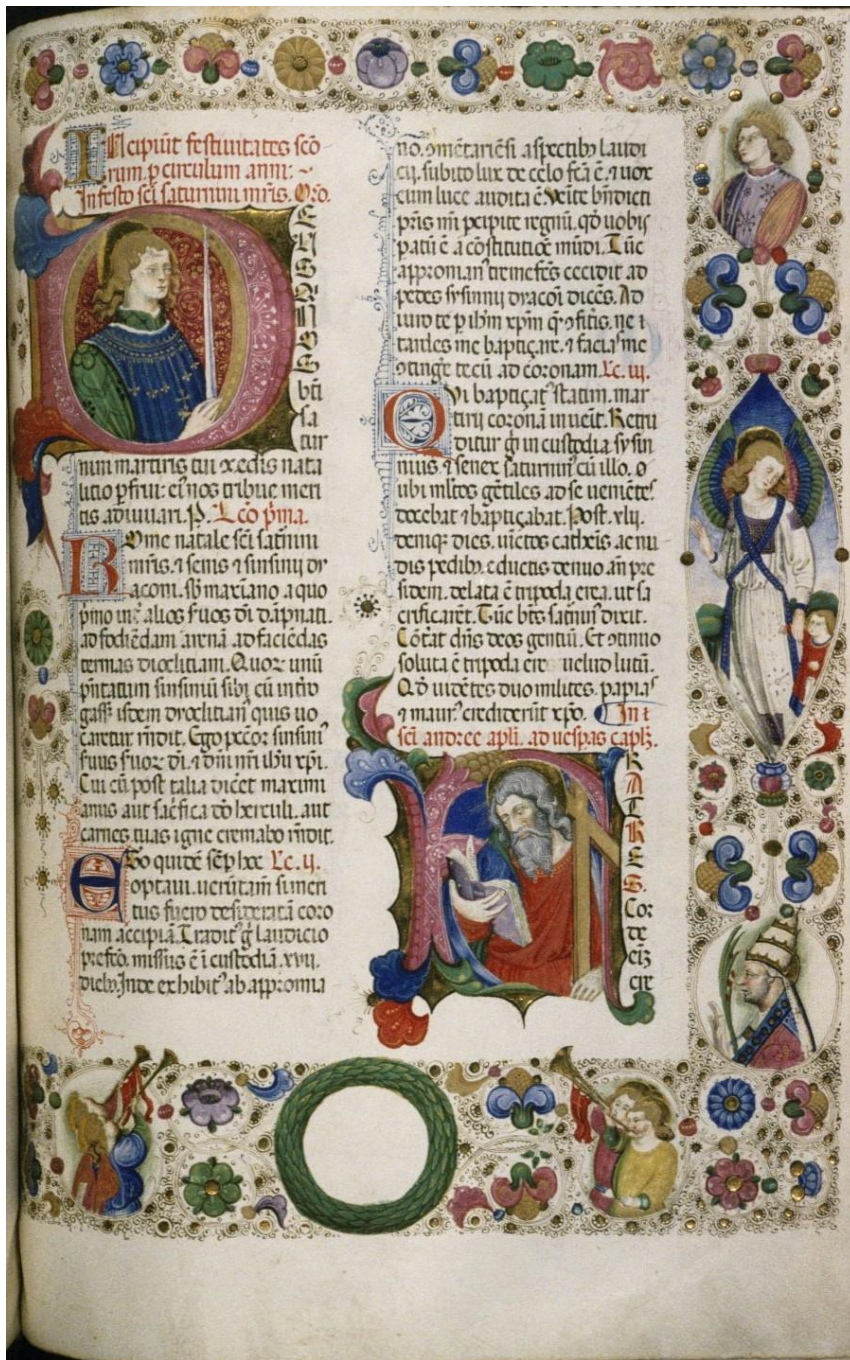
Incipiūt festiuitates scōrum p circulum anni. Infesto sci saturnini mris. Orō.

D
EUS QUI NOS BEATI SATURNINI

būsa
nimi martiris tui concedis natalicio pfrui: eius nos tribue meritis adiuuari. P. Lcō pma.

Rome natale sci saturnini mris. Senis sisinij dyaconi. sb mariano a quo pmo inf alios xpianos dāpnati. ad fodiēdam arenā ad faciēdas termas diocletiani. Quorū unū pntatum sisiniū sibi cū invidia ussit. Ego pcor sisinii

cui cū post talia diceret maximianus aut sacrifica dō herculi. aut carnes tuas igne cremabo rndit. Ego quidē sēp hoc Lc. ij.

Optaui ueritatem sumentus fuero desideratā coronam accipiā. Traditur lãdicio prefeō missus ē i custodiā xvij. diebꝫ. Inde exhibitus ab appromia

no. emetarensi asspectibꝫ laudicij. subito lux de celo fca ē. uox cum luce audita ē dicens. bndicti pris mi pcipite regnū. qd uobis paratū ē a cōstitutiōe mūdi. Tūc appromanus tremefcēs cecidit ad pedes sisinnij diacōi dicēs. Ado uiuo te p ibm xpm q cōfitis. ne irascaris me baptiza me. I facias me ottinge tecū ad corōnam. Lc. iij.

Qui baptizat statim. martirij corōnā inuenit. Remittitur ꝗ in custodia sisinnius. senex saturninus cū illo. Ubi multos gētiles ad se uenientes docebat i baptizabat. Post. xlij. demq; dies. uinctos cathenis ante pedibꝫ educens denuo añ pre fidem. delata ē tripoda circa. ut sacrificarēt. Tūc btūs satinus dixit. Cōtat dñs deos gentiū. Et ōnino soluta ē tripoda eius uelud lutū. Q d uidētes duo milites. papias i mauris credicerūt xpo. In fe sci andree apli. ad uespas caplz.

F
RATRES.

Corde creditur